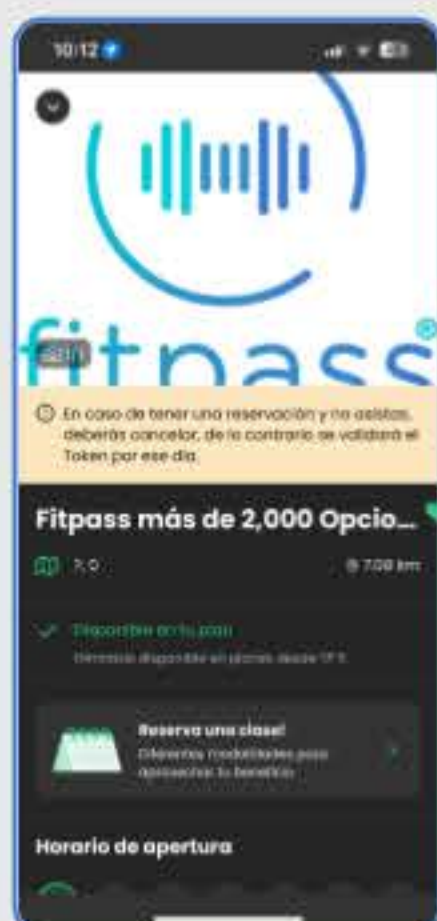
10:12

fitpass

En caso de tener una reservación y no asistes, deberás cancelar, de lo contrario se validará el Token por ese día.

Fitpass más de 2,000 Opcio...

7.0

7.09 km

Disponible en tu plan

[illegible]

Reserva una clase!

Diferentes modalidades para aprovechar tu beneficio

Horario de apertura